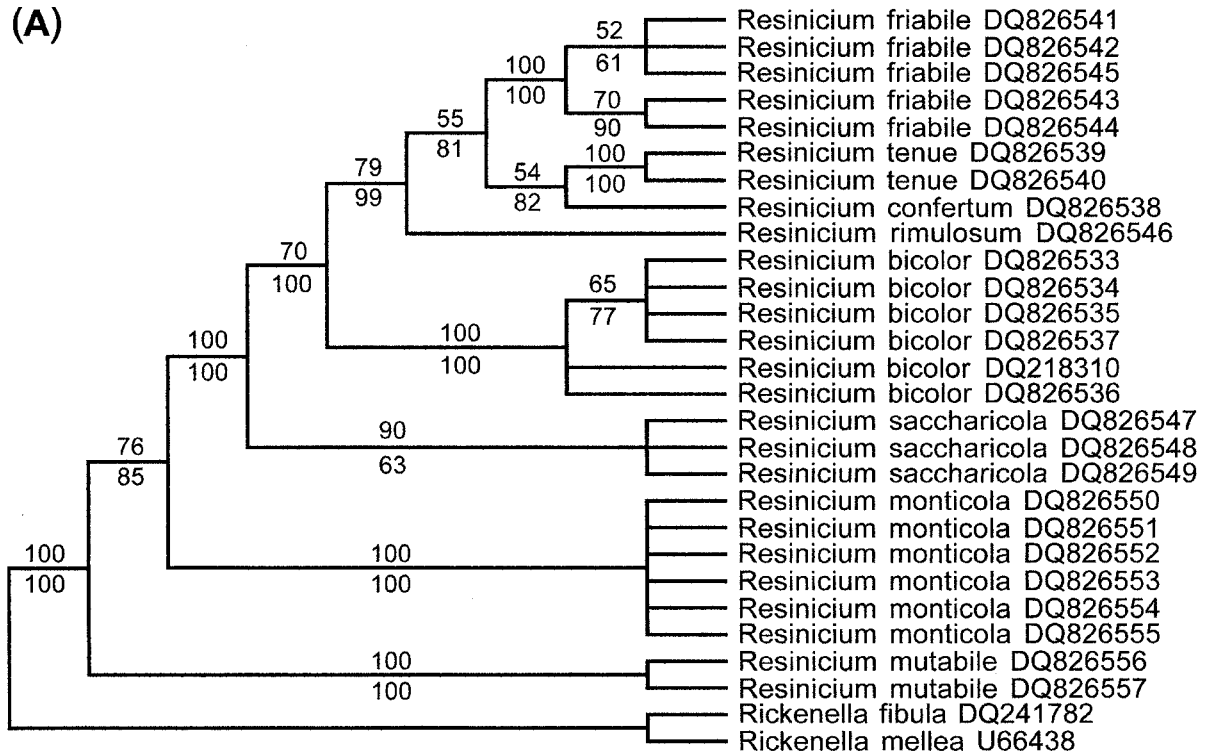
(A)

52
61
100
100
70
90
55
81
54
82
100
100
79
99
70
100
65
77
100
100
100
100
90
63
76
85
100
100
100
100
100
100

Resinicium friabile DQ826541
Resinicium friabile DQ826542
Resinicium friabile DQ826545
Resinicium friabile DQ826543
Resinicium friabile DQ826544
Resinicium tenue DQ826539
Resinicium tenue DQ826540
Resinicium confertum DQ826538
Resinicium rimulosum DQ826546
Resinicium bicolor DQ826533
Resinicium bicolor DQ826534
Resinicium bicolor DQ826535
Resinicium bicolor DQ826537
Resinicium bicolor DQ218310
Resinicium bicolor DQ826536
Resinicium saccharicola DQ826547
Resinicium saccharicola DQ826548
Resinicium saccharicola DQ826549
Resinicium monticola DQ826550
Resinicium monticola DQ826551
Resinicium monticola DQ826552
Resinicium monticola DQ826553
Resinicium monticola DQ826554
Resinicium monticola DQ826555
Resinicium mutabile DQ826556
Resinicium mutabile DQ826557
Rickenella fibula DQ241782
Rickenella mellea U66438